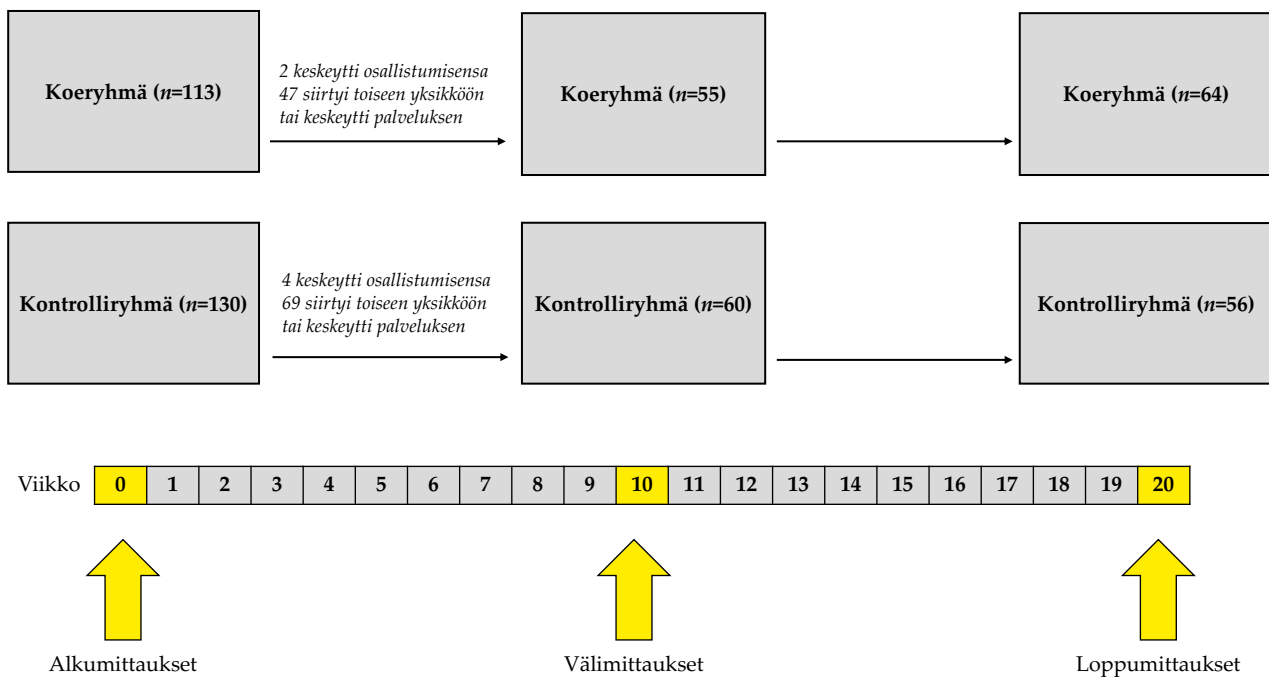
Koeryhmä (*n*=113)

2 keskeytti osallistumisensa
47 siirtyi toiseen yksikköön
tai keskeytti palveluksen

Koeryhmä (*n*=55)

Koeryhmä (*n*=64)

Kontrolliryhmä (*n*=130)

4 keskeytti osallistumisensa
69 siirtyi toiseen yksikköön
tai keskeytti palveluksen

Kontrolliryhmä (*n*=60)

Kontrolliryhmä (*n*=56)

| Viikko | 0 | 1 | 2 | 3 | 4 | 5 | 6 | 7 | 8 | 9 | 10 | 11 | 12 | 13 | 14 | 15 | 16 | 17 | 18 | 19 | 20 |
|---|---|---|---|---|---|---|---|---|---|---|---|---|---|---|---|---|---|---|---|---|---|

Alkumittaukset

Välimittaukset

Loppumittaukset